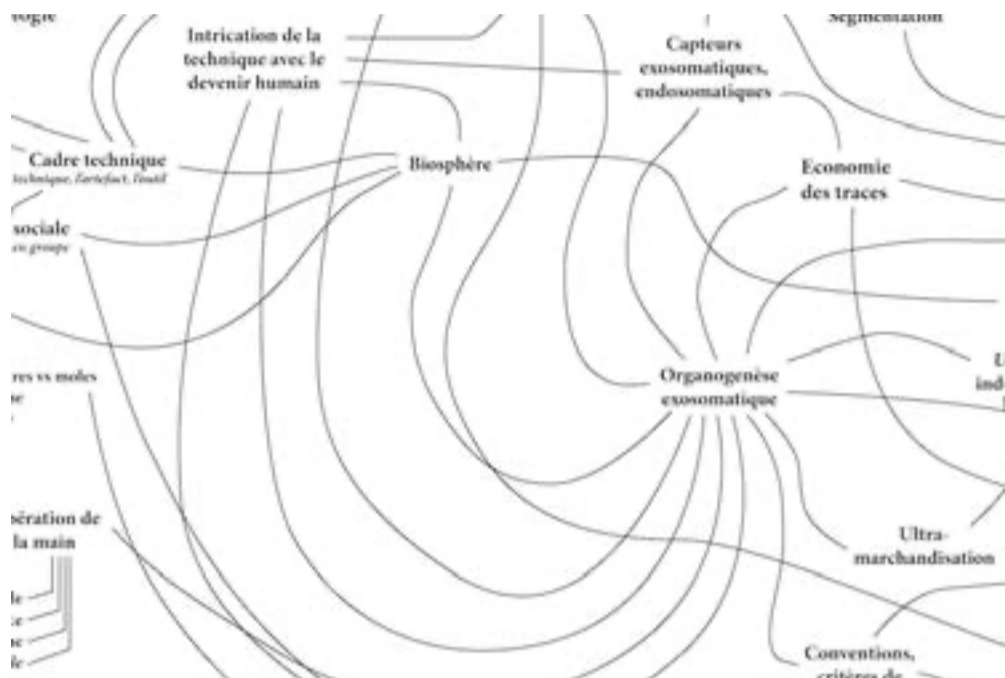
logie

Intrication de la technique avec le devenir humain

Capteurs exosomatiques, endosomatiques

Segmentation

Cadre technique
technique, l'artefact, l'outil

Biosphère

Economie des traces

sociale
en groupe

res vs moles
e

Organogenèse exosomatique

U
ind

ération de la main

le
ce
ne
le

Ultra-marchandisation

Conventions, critères de